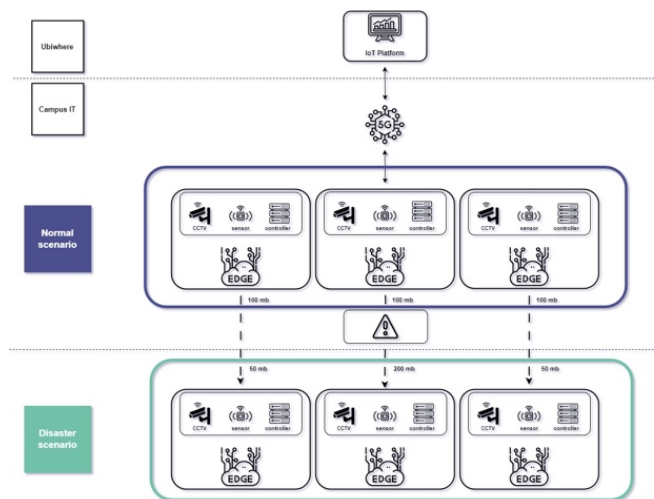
Ubiwhere

IoT Platform

Campus IT

5G

Normal scenario

CCTV sensor controller

EDGE

CCTV sensor controller

EDGE

CCTV sensor controller

EDGE

100 mb

100 mb

100 mb

50 mb

200 mb

50 mb

Disaster scenario

CCTV sensor controller

EDGE

CCTV sensor controller

EDGE

CCTV sensor controller

EDGE